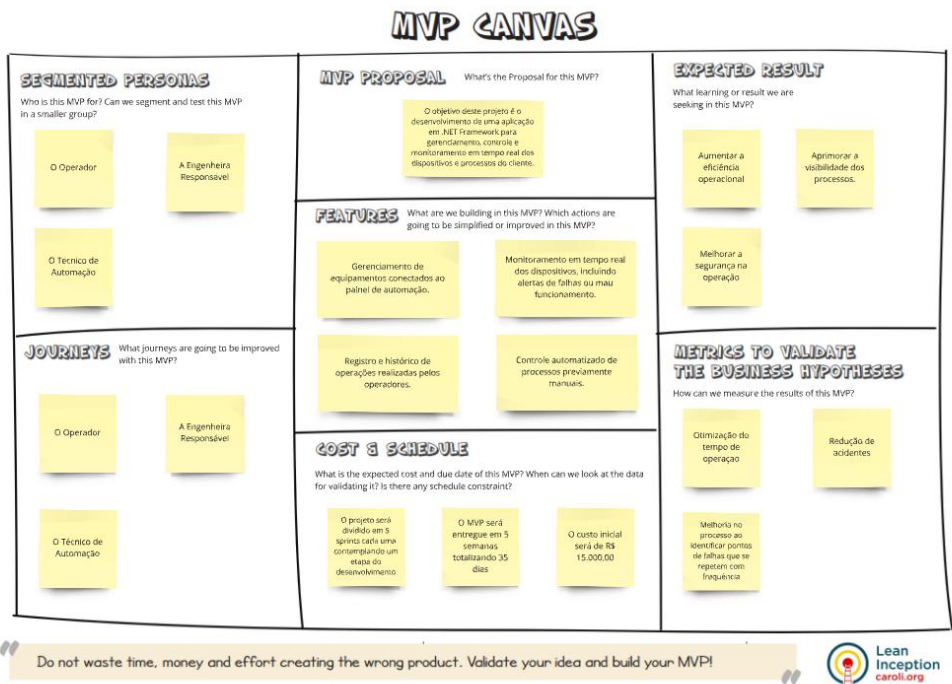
MVP CANVAS

SEGMENTED PERSONAS

Who is this MVP for? Can we segment and test this MVP in a smaller group?

O Operador

A Engenheira Responsável

O Técnico de Automação

JOURNEYS

What journeys are going to be improved with this MVP?

O Operador

A Engenheira Responsável

O Técnico de Automação

MVP PROPOSAL

What's the Proposal for this MVP?

O objetivo deste projeto é o desenvolvimento de uma aplicação em .NET Framework para gerenciamento, controle e monitoramento em tempo real dos dispositivos e processos do cliente.

FEATURES

What are we building in this MVP? Which actions are going to be simplified or improved in this MVP?

Gerenciamento de equipamentos conectados ao painel de automação.

Monitoramento em tempo real dos dispositivos, incluindo alertas de falhas ou mau funcionamento.

Registro e histórico de operações realizadas pelos operadores.

Controle automatizado de processos previamente manuais.

COST & SCHEDULE

What is the expected cost and due date of this MVP? When can we look at the data for validating it? Is there any schedule constraint?

O projeto será dividido em 5 sprints cada uma contemplando um etapa do desenvolvimento

O MVP será entregue em 5 semanas totalizando 35 dias

O custo inicial será de R$ 15.000,00

EXPECTED RESULT

What learning or result we are seeking in this MVP?

Aumentar a eficiência operacional

Aprimorar a visibilidade dos processos.

Melhorar a segurança na operação

METRICS TO VALIDATE THE BUSINESS HYPOTHESES

How can we measure the results of this MVP?

Otimização do tempo de operação

Redução de acidentes

Melhoria no processo ao identificar pontos de falhas que se repetem com frequência

Do not waste time, money and effort creating the wrong product. Validate your idea and build your MVP!

Lean Inception
caroli.org